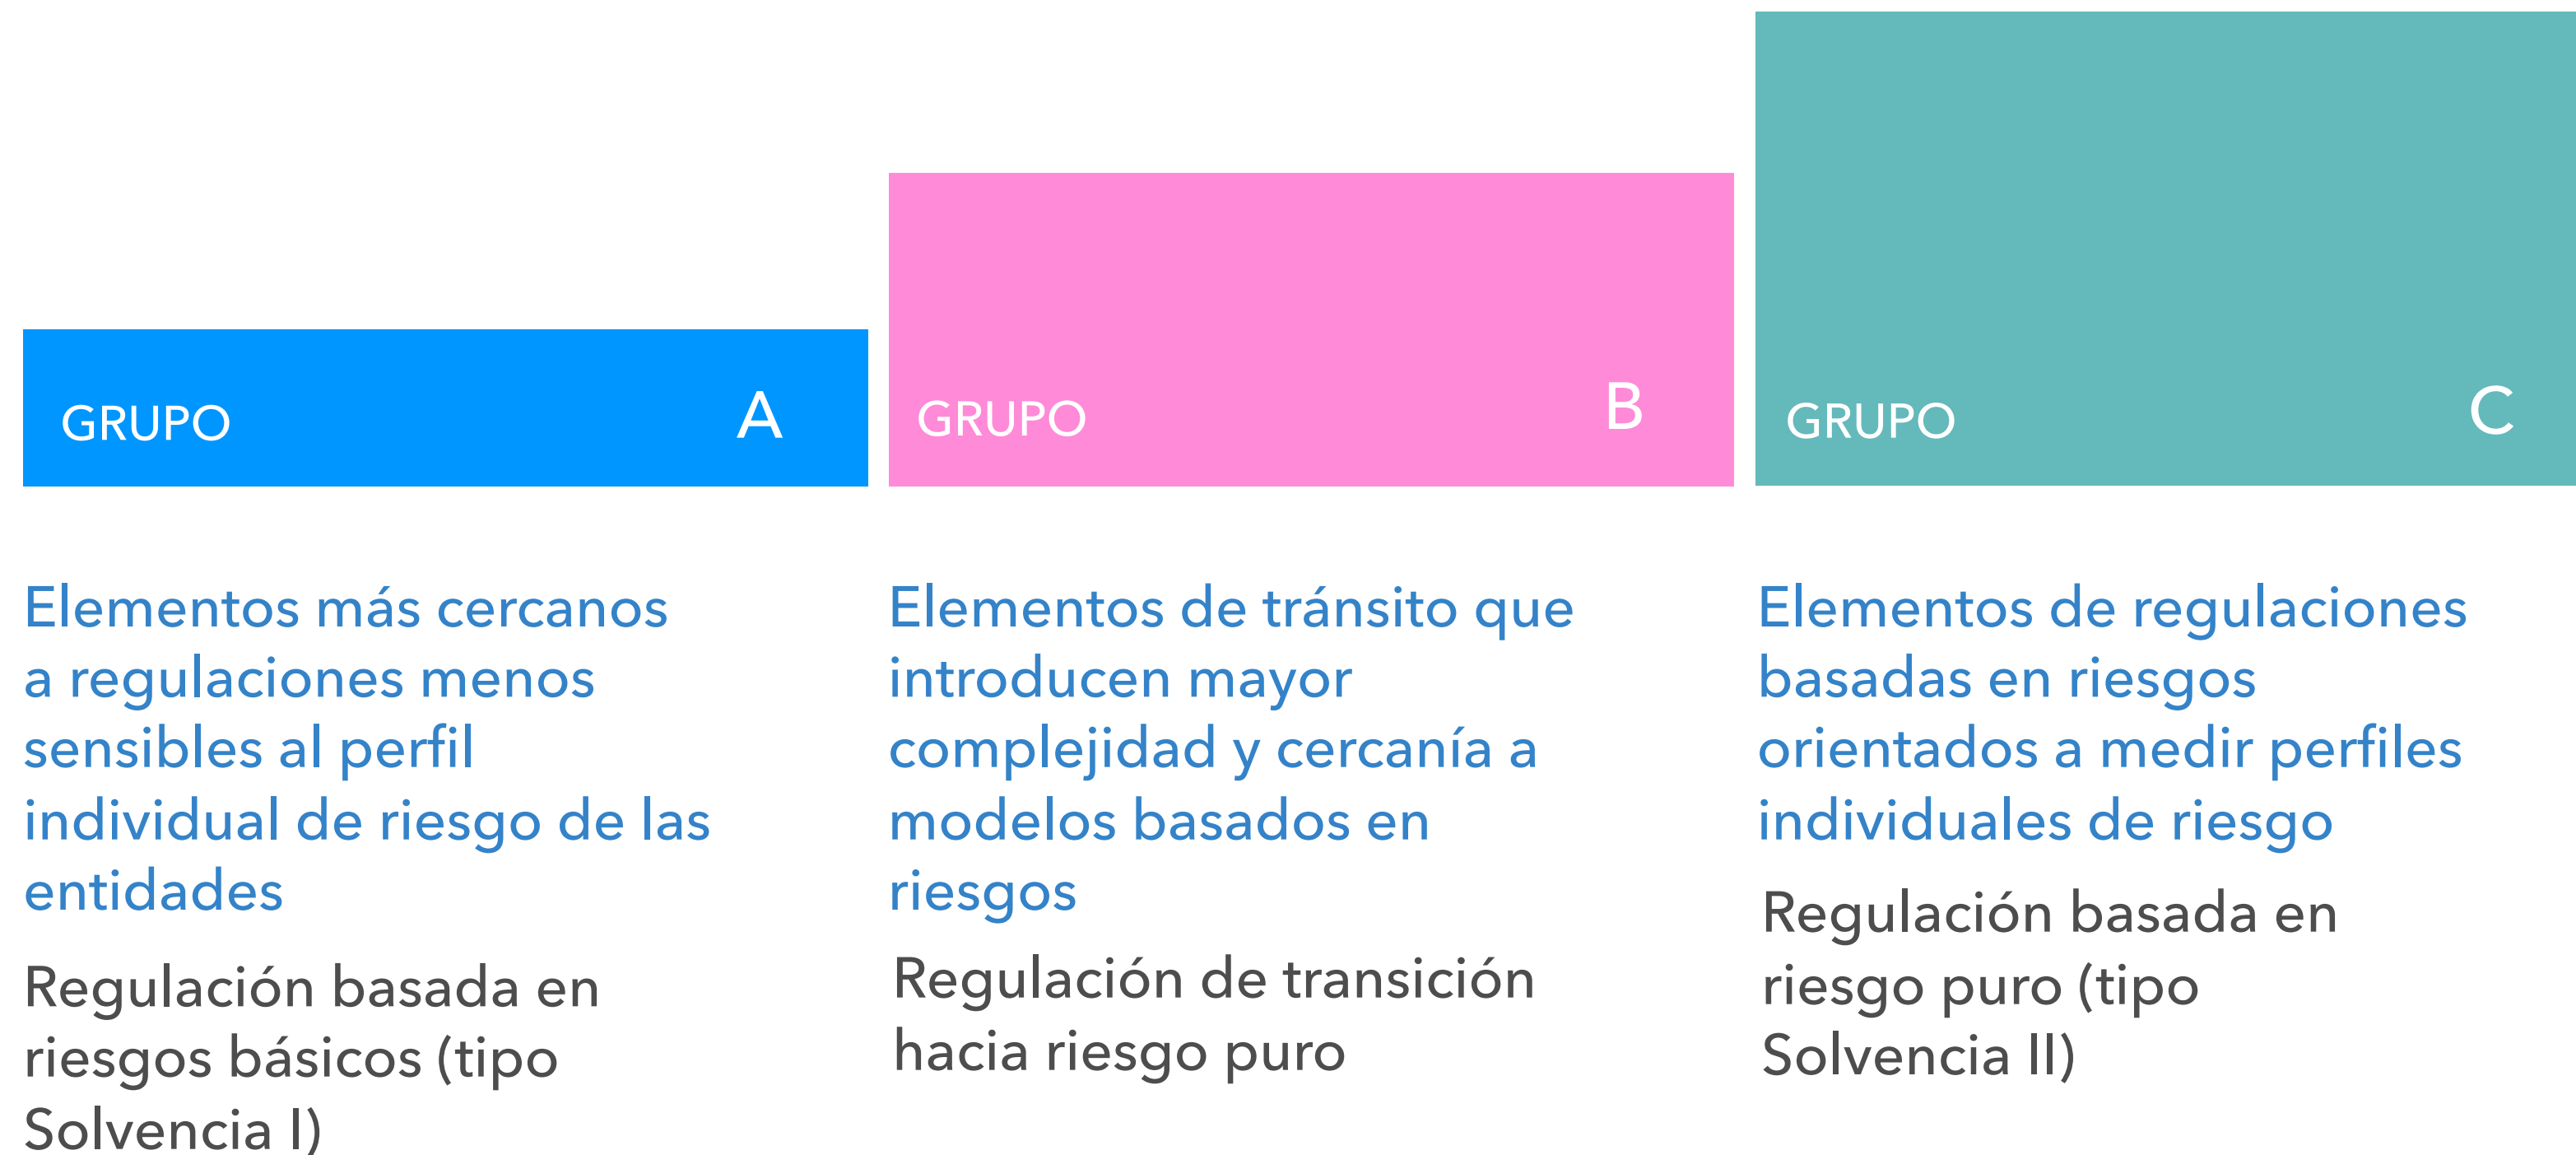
GRUPO A

Elementos más cercanos a regulaciones menos sensibles al perfil individual de riesgo de las entidades

Regulación basada en riesgos básicos (tipo Solvencia I)

GRUPO B

Elementos de tránsito que introducen mayor complejidad y cercanía a modelos basados en riesgos

Regulación de transición hacia riesgo puro

GRUPO C

Elementos de regulaciones basadas en riesgos orientados a medir perfiles individuales de riesgo

Regulación basada en riesgo puro (tipo Solvencia II)